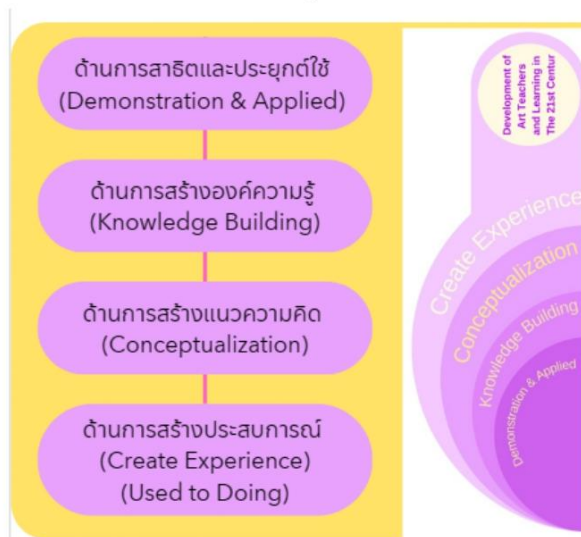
ด้านการสาธิตและประยุกต์ใช้
(Demonstration & Applied)

ด้านการสร้างองค์ความรู้
(Knowledge Building)

ด้านการสร้างแนวความคิด
(Conceptualization)

ด้านการสร้างประสบการณ์
(Create Experience)
(Used to Doing)

Development of Art Teachers and Learning in The 21st Centur

Create Experience

Conceptualization

Knowledge Building

Demonstration & Applied